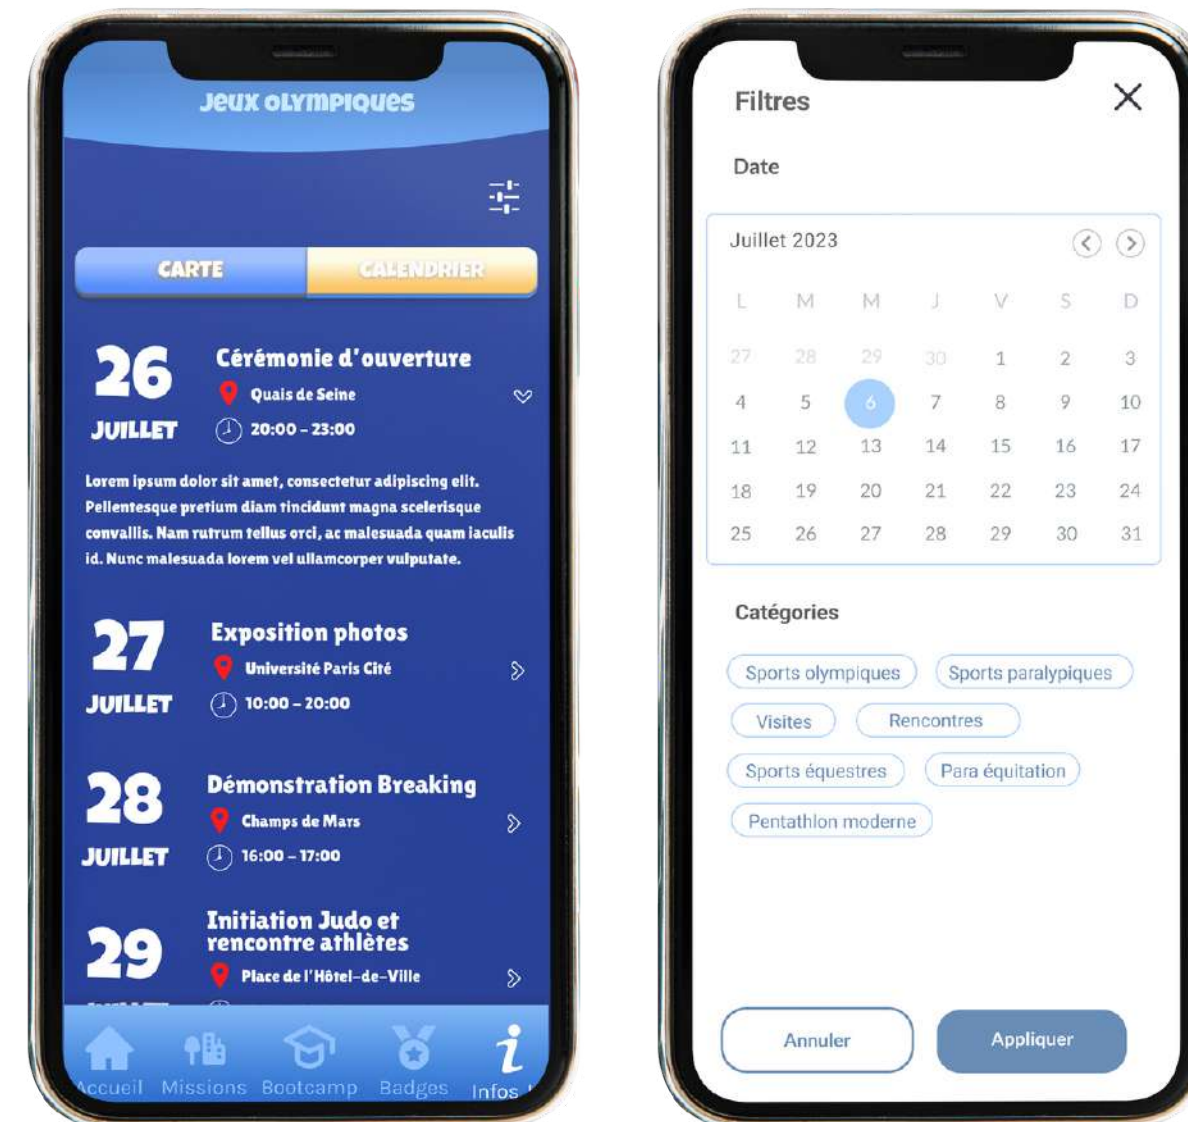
Jeux olympiques

CARTE | CALENDRIER

26 JUILLET
Cérémonie d'ouverture
Quais de Seine
20:00 - 23:00

Lorem ipsum dolor sit amet, consectetur adipiscing elit. Pellentesque pretium diam tincidunt magna scelerisque convallis. Nam rutrum tellus orci, ac malesuada quam iaculis id. Nunc malesuada lorem vel ullamcorper vulputate.

27 JUILLET
Exposition photos
Université Paris Cité
10:00 - 20:00

28 JUILLET
Démonstration Breaking
Champs de Mars
16:00 - 17:00

29
Initiation Judo et rencontre athlètes
Place de l'Hôtel-de-Ville

Accueil Missions Bootcamp Badges Infos

Filtres

Date

Juillet 2023

| L | M | M | J | V | S | D |
|---|---|---|---|---|---|---|
| 27 | 28 | 29 | 30 | 1 | 2 | 3 |
| 4 | 5 | 6 | 7 | 8 | 9 | 10 |
| 11 | 12 | 13 | 14 | 15 | 16 | 17 |
| 18 | 19 | 20 | 21 | 22 | 23 | 24 |
| 25 | 26 | 27 | 28 | 29 | 30 | 31 |

Catégories

Sports olympiques
Sports paralypiques
Visites
Rencontres
Sports équestres
Para équitation
Pentathlon moderne

Annuler
Appliquer